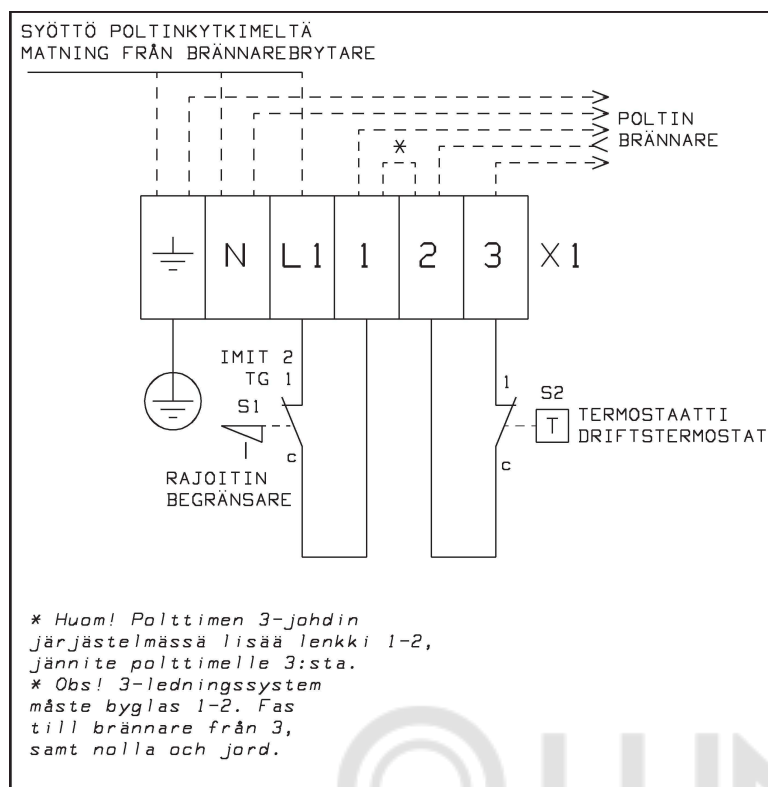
SYÖTTÖ POLTINKYTKIMELTÄ
MATNING FRÅN BRÄNNAREBRYTARE

POLTIN
BRÄNNARE

*

N L1 1 2 3 X1

IMIT 2
TG 1

S1

c

RAJOITIN
BEGRÄNSARE

1
S2
T
TERMOSTAATTI
DRIFTSTERMOSTAT

c

* Huom! Polttimen 3-johdin järjästelmässä lisää lenkki 1-2, jännite polttimelle 3:sta.
* Obs! 3-ledningssystem måste byglas 1-2. Fas till brännare från 3, samt nolla och jord.